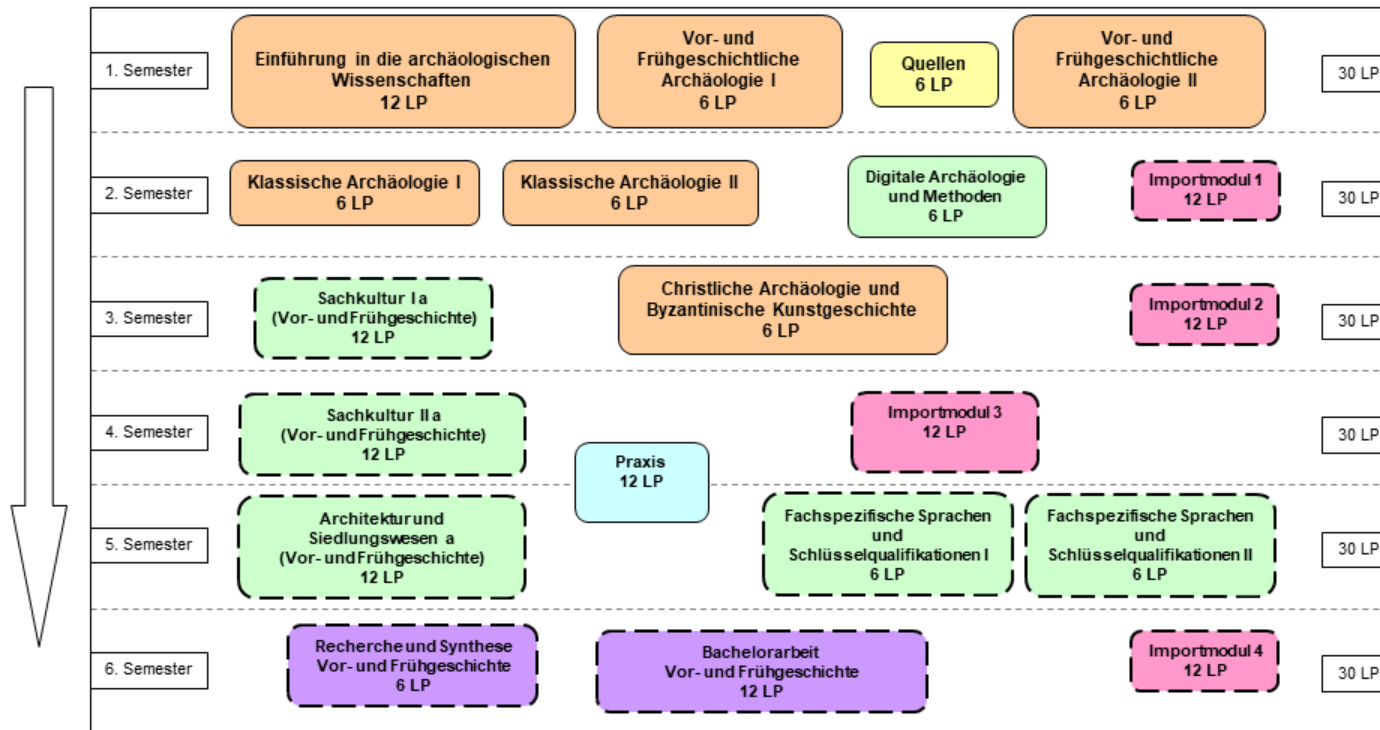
1. Semester

Einführung in die archäologischen Wissenschaften
12 LP

Vor- und Frühgeschichtliche Archäologie I
6 LP

Quellen
6 LP

Vor- und Frühgeschichtliche Archäologie II
6 LP

30 LP

2. Semester

Klassische Archäologie I
6 LP

Klassische Archäologie II
6 LP

Digitale Archäologie und Methoden
6 LP

Importmodul 1
12 LP

30 LP

3. Semester

Sachkultur I a
(Vor- und Frühgeschichte)
12 LP

Christliche Archäologie und Byzantinische Kunstgeschichte
6 LP

Importmodul 2
12 LP

30 LP

4. Semester

Sachkultur II a
(Vor- und Frühgeschichte)
12 LP

Importmodul 3
12 LP

Praxis
12 LP

30 LP

5. Semester

Architektur und Siedlungswesen a
(Vor- und Frühgeschichte)
12 LP

Fachspezifische Sprachen und Schlüsselqualifikationen I
6 LP

Fachspezifische Sprachen und Schlüsselqualifikationen II
6 LP

30 LP

6. Semester

Recherche und Synthese Vor- und Frühgeschichte
6 LP

Bachelorarbeit Vor- und Frühgeschichte
12 LP

Importmodul 4
12 LP

30 LP